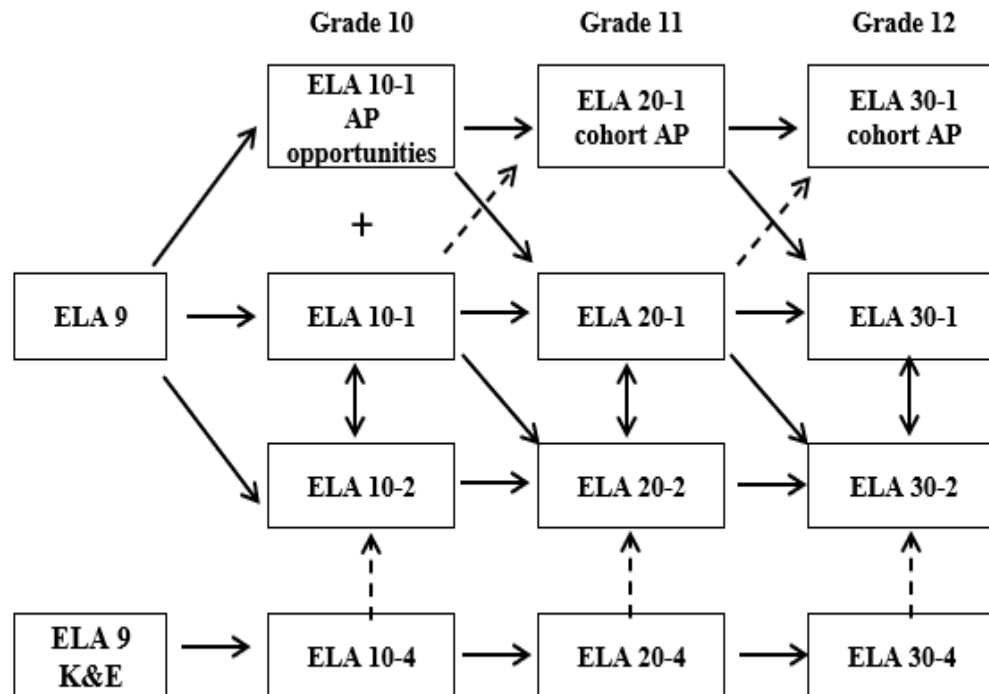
Grade 10

Grade 11

Grade 12

ELA 10-1
AP
opportunities

ELA 20-1
cohort AP

ELA 30-1
cohort AP

+

ELA 9

ELA 10-1

ELA 20-1

ELA 30-1

ELA 10-2

ELA 20-2

ELA 30-2

ELA 9
K&E

ELA 10-4

ELA 20-4

ELA 30-4